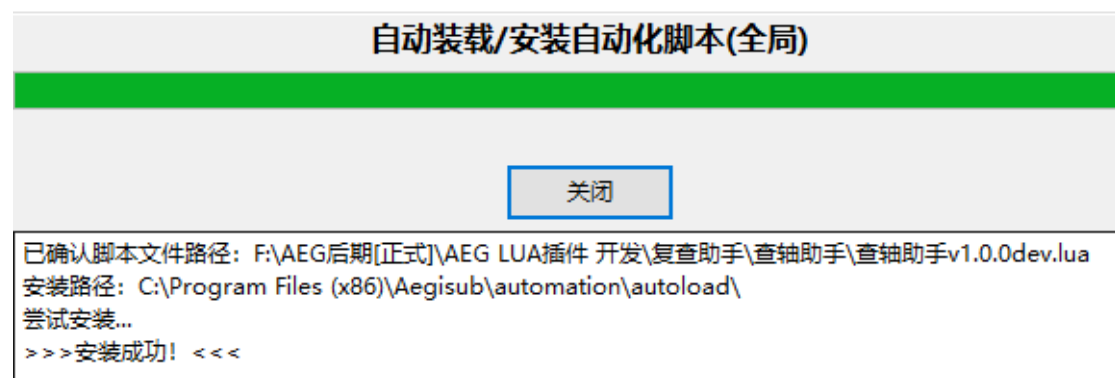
自动装载/安装自动化脚本(全局)

关闭

已确认脚本文件路径：F:\AEG后期[正式]\AEG LUA插件 开发\复查助手\查轴助手\查轴助手v1.0.0dev.lua
安装路径：C:\Program Files (x86)\Aegisub\automation\autoload\
尝试安装...
>>>安装成功！<<<